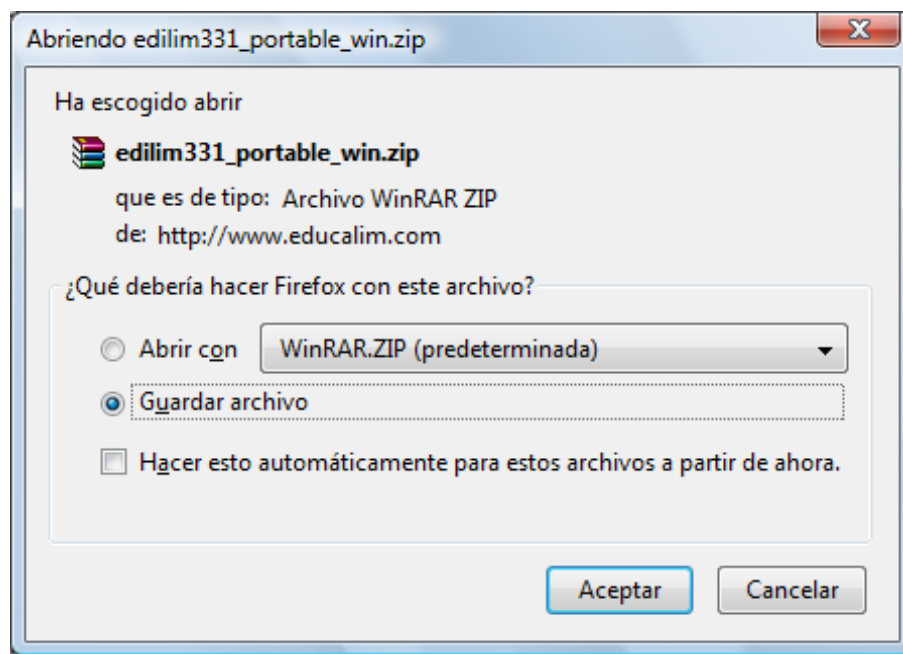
Abriendo edilim331_portable_win.zip

X

Ha escogido abrir

edilim331_portable_win.zip

que es de tipo: Archivo WinRAR ZIP

de: http://www.educalim.com

¿Qué debería hacer Firefox con este archivo?

Abrir con WinRAR.ZIP (predeterminada)

Guardar archivo

Hacer esto automáticamente para estos archivos a partir de ahora.

Aceptar

Cancelar